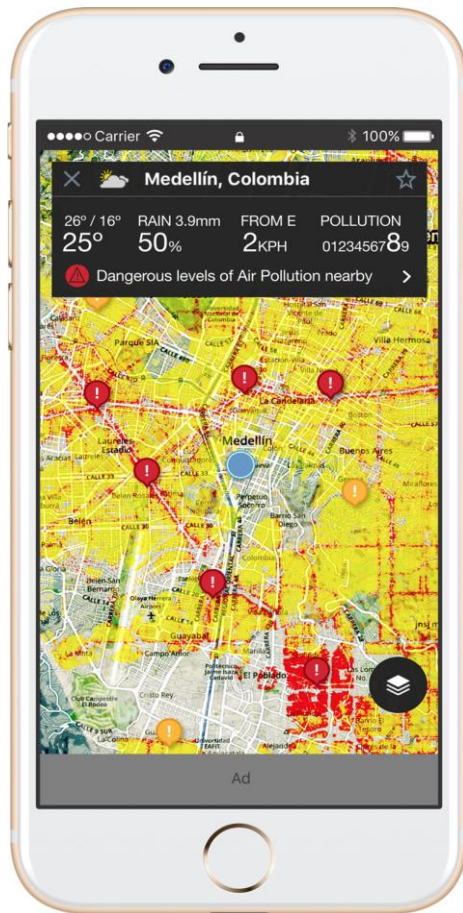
●●●●○ Carrier 100%

Medellín, Colombia

26° / 16°
25°

RAIN 3.9mm
50%

FROM E
2KPH

POLLUTION
0123456789

Dangerous levels of Air Pollution nearby

Parque SIA
Villa Hermosa
La Candelaria
Laureles Estadio
Medellín
Buenos Aires
Belén
Perpetuo Socorro
San Diego
Olaya Herrera Airport
Guayabal
Campo Amor
El Poblado
Cristo Rey
Club Campestre El Rodeo
Alejandría

Ad